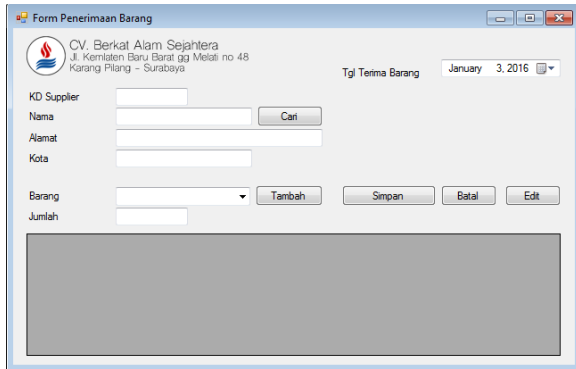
Form Penerimaan Barang

CV. Berkat Alam Sejahtera
Jl. Kemlaten Baru Barat gg Melati no 48
Karang Pilang - Surabaya

Tgl Terima Barang

January 3, 2016

KD Supplier

Nama

Cari

Alamat

Kota

Barang

Tambah

Simpan

Batal

Edit

Jumlah